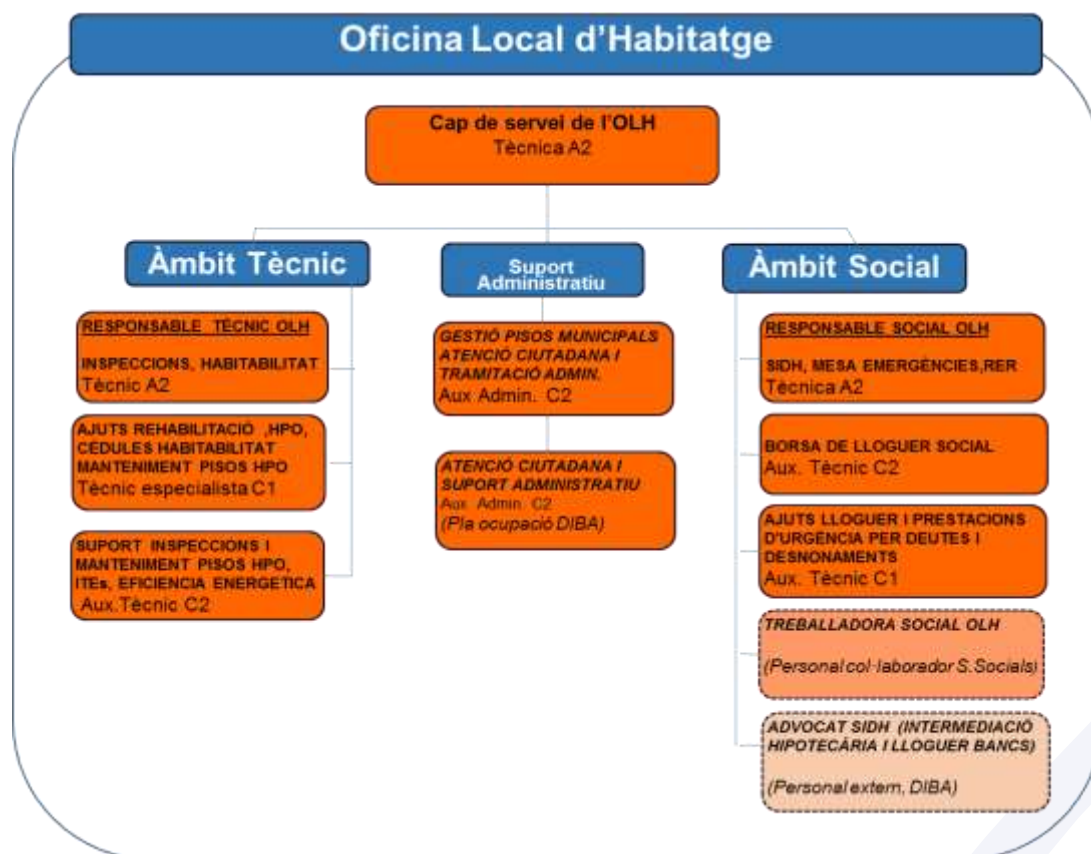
Oficina Local d'Habitatge

Cap de servei de l'OLH
Tècnica A2

Àmbit Tècnic

RESPONSABLE TÈCNIC OLH

INSPECCIONS, HABITABILITAT
Tècnic A2

AJUTS REHABILITACIÓ ,HPO, CÈDULES HABITABILITAT MANTENIMENT PISOS HPO
Tècnic especialista C1

SUPORT INSPECCIONS I MANTENIMENT PISOS HPO, ITEs, EFICIENCIA ENERGETICA
Aux.Tècnic C2

Suport Administratiu

GESTIÓ PISOS MUNICIPALS ATENCIÓ CIUTADANA I TRAMITACIÓ ADMIN.
Aux Admin. C2

ATENCIÓ CIUTADANA I SUPORT ADMINISTRATIU
Aux. Admin. C2
(Pla ocupació DIBA)

Àmbit Social

RESPONSABLE SOCIAL OLH

SIDH, MESA EMERGÈNCIES,RER
Tècnica A2

BORSA DE LLOGUER SOCIAL
Aux. Tècnic C2

AJUTS LLOGUER I PRESTACIONS D'URGÈNCIA PER DEUTES I DESNONAMENTS
Aux. Tècnic C1

TREBALLADORA SOCIAL OLH

(Personal col·laborador S.Socials)

ADVOCAT SIDH (INTERMEDIACIÓ HIPOTECÀRIA I LLOGUER BANCS)

(Personal extern, DIBA)